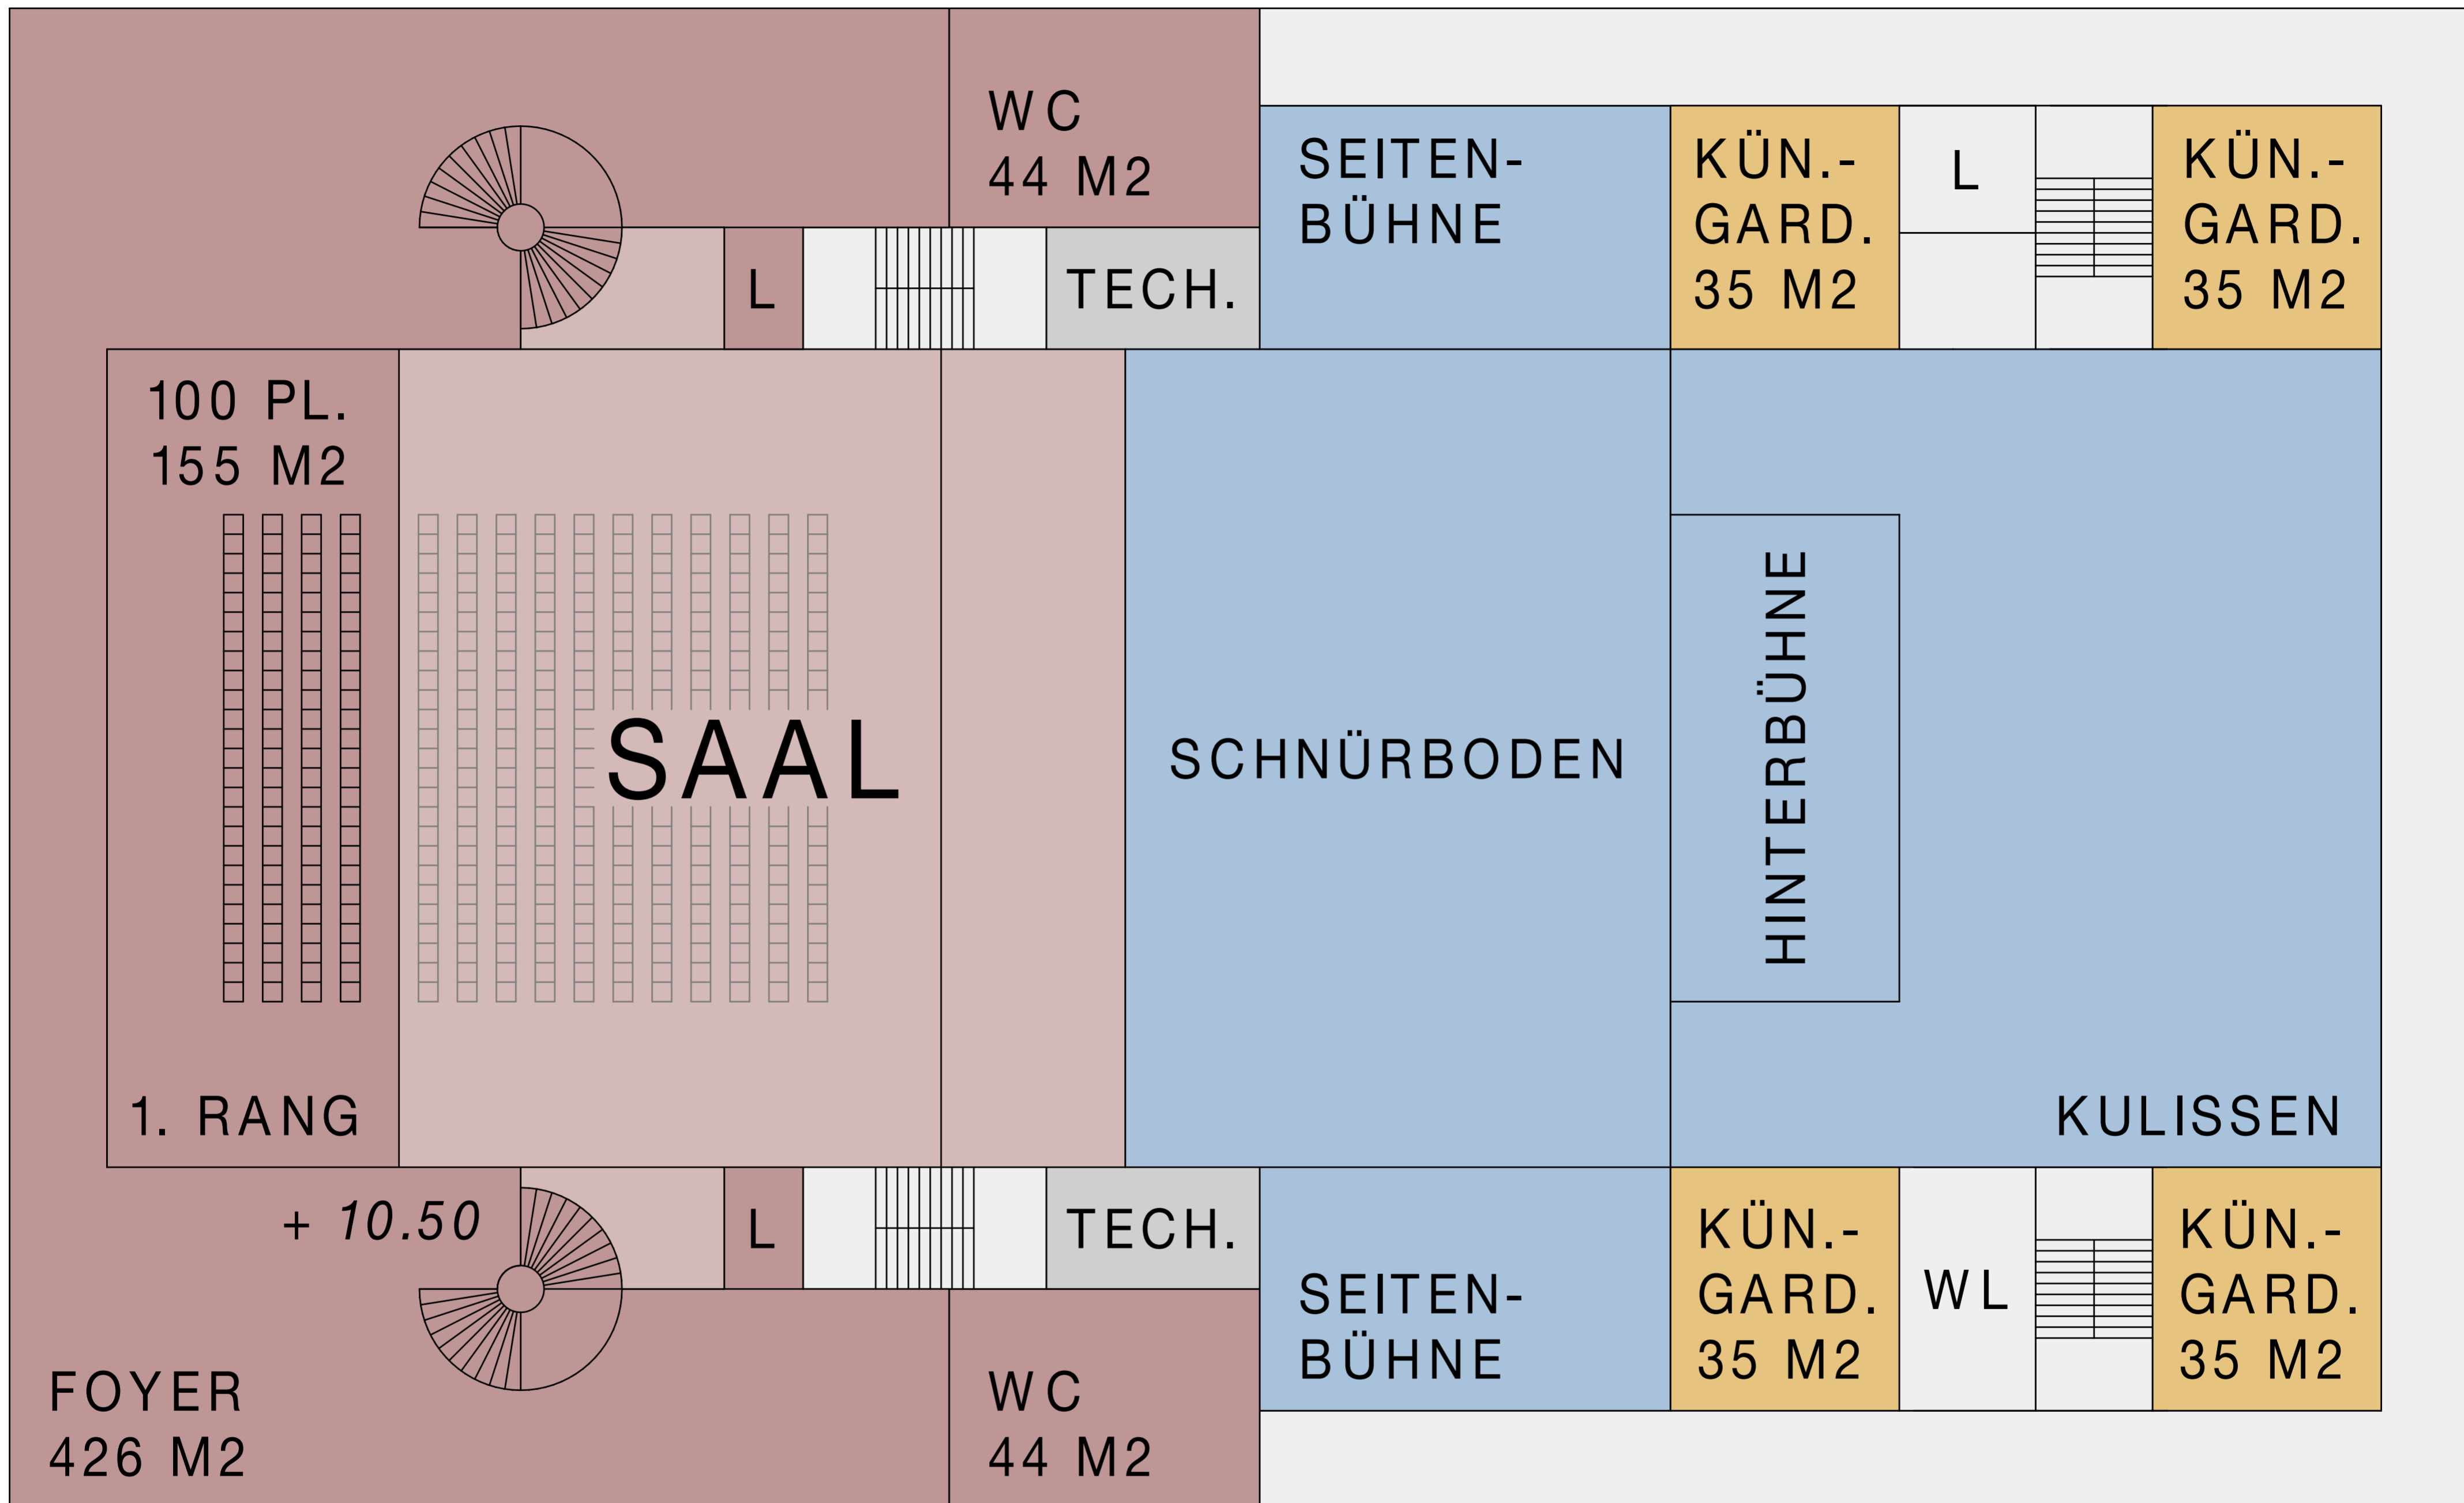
WC
44 M2

SEITEN-
BÜHNE

KÜN.-
GARD.
35 M2

L

KÜN.-
GARD.
35 M2

L

TECH.

100 PL.
155 M2

SAAL

SCHNÜRBODEN

HINTERBÜHNE

1. RANG

KULISSEN

+ 10.50

L

TECH.

SEITEN-
BÜHNE

KÜN.-
GARD.
35 M2

WL

KÜN.-
GARD.
35 M2

FOYER
426 M2

WC
44 M2